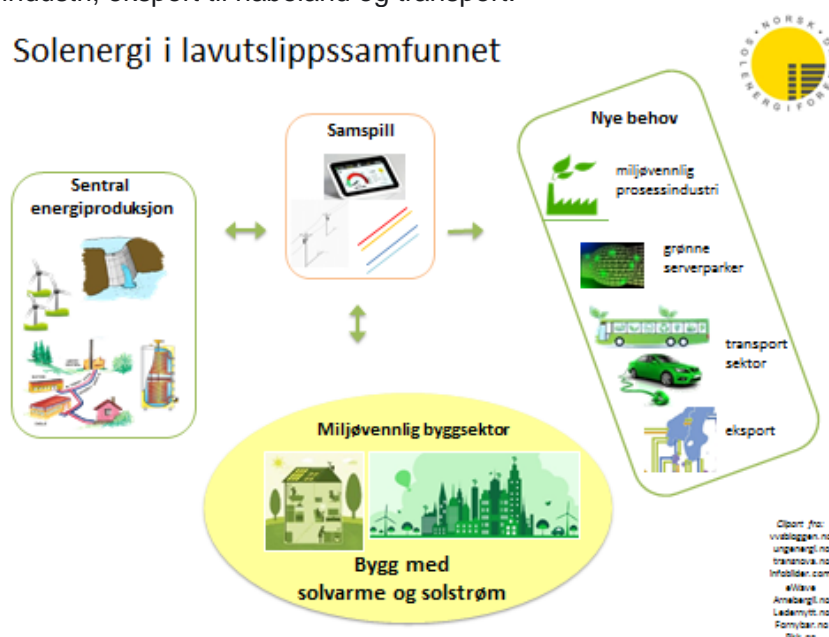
industri, eksport til nabeland og transport.

Solenergi i lavutslippssamfunnet

NORSK SOLENERGIFORENING

Sentral energiproduksjon

Samspill

Nye behov

miljøvennlig prosessindustri

grønne serverparker

transport sektor

eksport

Miljøvennlig byggsektor

Bygg med solvarme og solstrøm

Clipart fra: vvsbloggen.no ungenergi.no transnova.no infobilder.com eWave Arnebergil.no Ledemytt.no Fornybar.no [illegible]